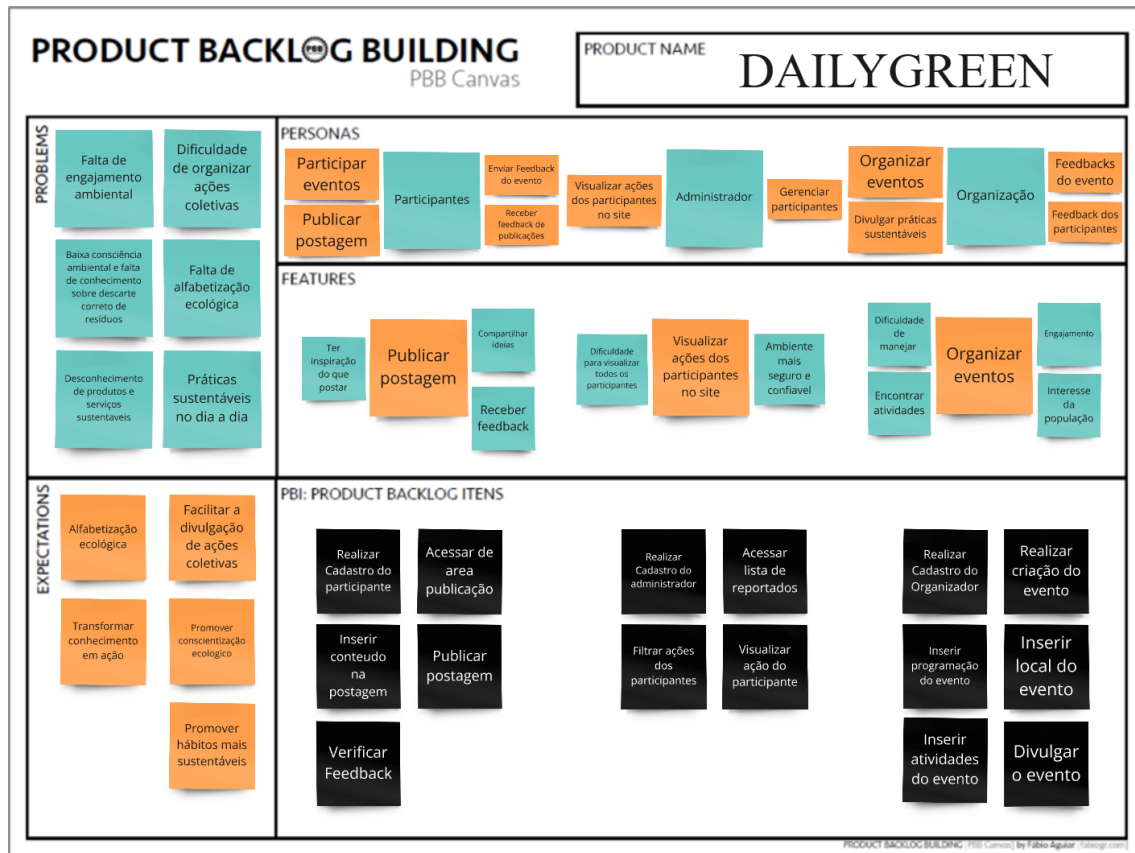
PRODUCT BACKLOG BUILDING
PBB Canvas

PRODUCT NAME
DAILYGREEN

PROBLEMS

Falta de engajamento ambiental

Dificuldade de organizar ações coletivas

Baixa consciência ambiental e falta de conhecimento sobre descarte correto de resíduos

Falta de alfabetização ecológica

Desconhecimento de produtos e serviços sustentaveis

Práticas sustentáveis no dia a dia

PERSONAS

Participar eventos

Publicar postagem

Participantes

Enviar Feedback do evento

Receber feedback de publicações

Visualizar ações dos participantes no site

Administrador

Gerenciar participantes

Organizar eventos

Divulgar práticas sustentáveis

Organização

Feedbacks do evento

Feedback dos participantes

FEATURES

Ter inspiração do que postar

Publicar postagem

Compartilhar ideias

Receber feedback

Dificuldade para visualizar todos os participantes

Visualizar ações dos participantes no site

Ambiente mais seguro e confiavel

Dificuldade de manejar

Encontrar atividades

Organizar eventos

Engajamento

Interesse da população

EXPECTATIONS

Alfabetização ecológica

Facilitar a divulgação de ações coletivas

Transformar conhecimento em ação

Promover conscientização ecologico

Promover hábitos mais sustentáveis

PBI: PRODUCT BACKLOG ITENS

Realizar Cadastro do participante

Acessar de area publicação

Inserir conteudo na postagem

Publicar postagem

Verificar Feedback

Realizar Cadastro do administrador

Acessar lista de reportados

Filtrar ações dos participantes

Visualizar ação do participante

Realizar Cadastro do Organizador

Realizar criação do evento

Inserir programação do evento

Inserir local do evento

Inserir atividades do evento

Divulgar o evento

PRODUCT BACKLOG BUILDING | PBB Canvas | by Fábio Aguiar | fabioagr.com